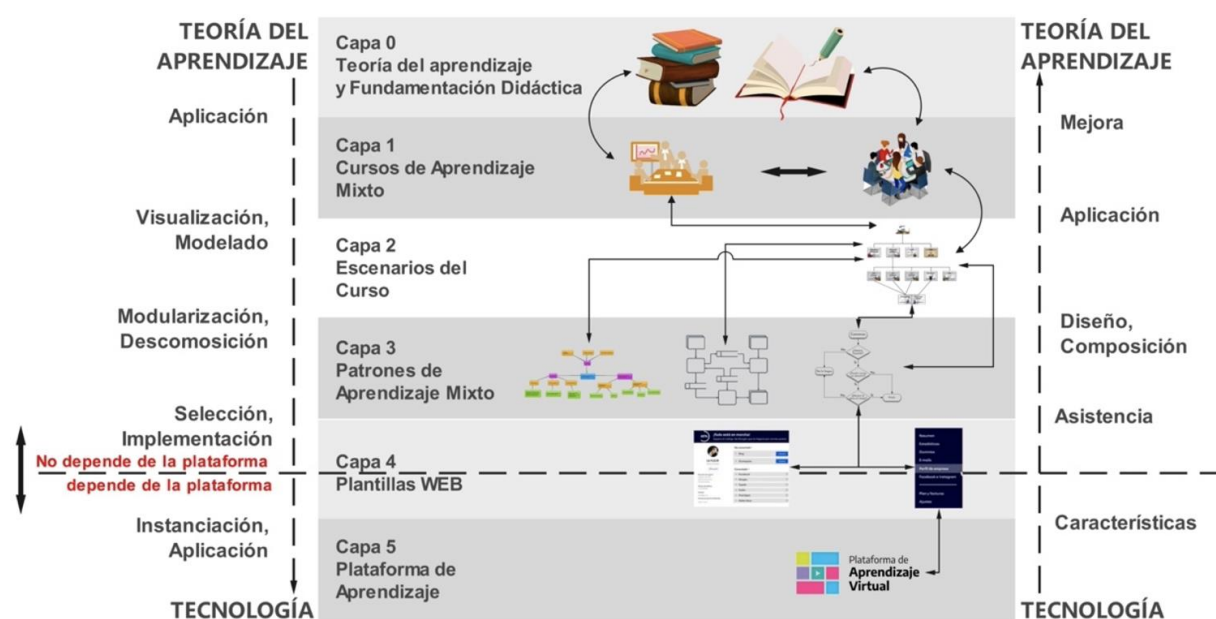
TEORÍA DEL APRENDIZAJE

Aplicación

Visualización, Modelado

Modularización, Descomosición

Selección, Implementación

No depende de la plataforma

depende de la plataforma

Instanciación, Aplicación

TECNOLOGÍA

Capa 0
Teoría del aprendizaje y Fundamentación Didáctica

Capa 1
Cursos de Aprendizaje Mixto

Capa 2
Escenarios del Curso

Capa 3
Patrones de Aprendizaje Mixto

Capa 4
Plantillas WEB

Capa 5
Plataforma de Aprendizaje

Plataforma de Aprendizaje Virtual

TEORÍA DEL APRENDIZAJE

Mejora

Aplicación

Diseño, Composición

Asistencia

Características

TECNOLOGÍA